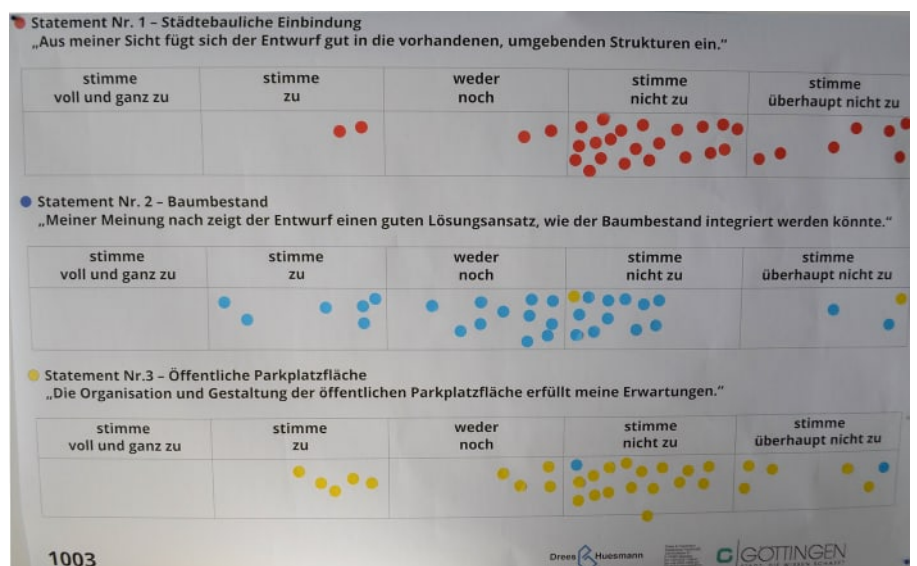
Statement Nr. 1 – Städtebauliche Einbindung
„Aus meiner Sicht fügt sich der Entwurf gut in die vorhandenen, umgebenden Strukturen ein."

| stimme voll und ganz zu | stimme zu | weder noch | stimme nicht zu | stimme überhaupt nicht zu |
|---|---|---|---|---|
| | | | | |

Statement Nr. 2 – Baumbestand
„Meiner Meinung nach zeigt der Entwurf einen guten Lösungsansatz, wie der Baumbestand integriert werden könnte."

| stimme voll und ganz zu | stimme zu | weder noch | stimme nicht zu | stimme überhaupt nicht zu |
|---|---|---|---|---|
| | | | | |

Statement Nr.3 – Öffentliche Parkplatzfläche
„Die Organisation und Gestaltung der öffentlichen Parkplatzfläche erfüllt meine Erwartungen."

| stimme voll und ganz zu | stimme zu | weder noch | stimme nicht zu | stimme überhaupt nicht zu |
|---|---|---|---|---|
| | | | | |

1003

Drees & Huesmann

GÖTTINGEN